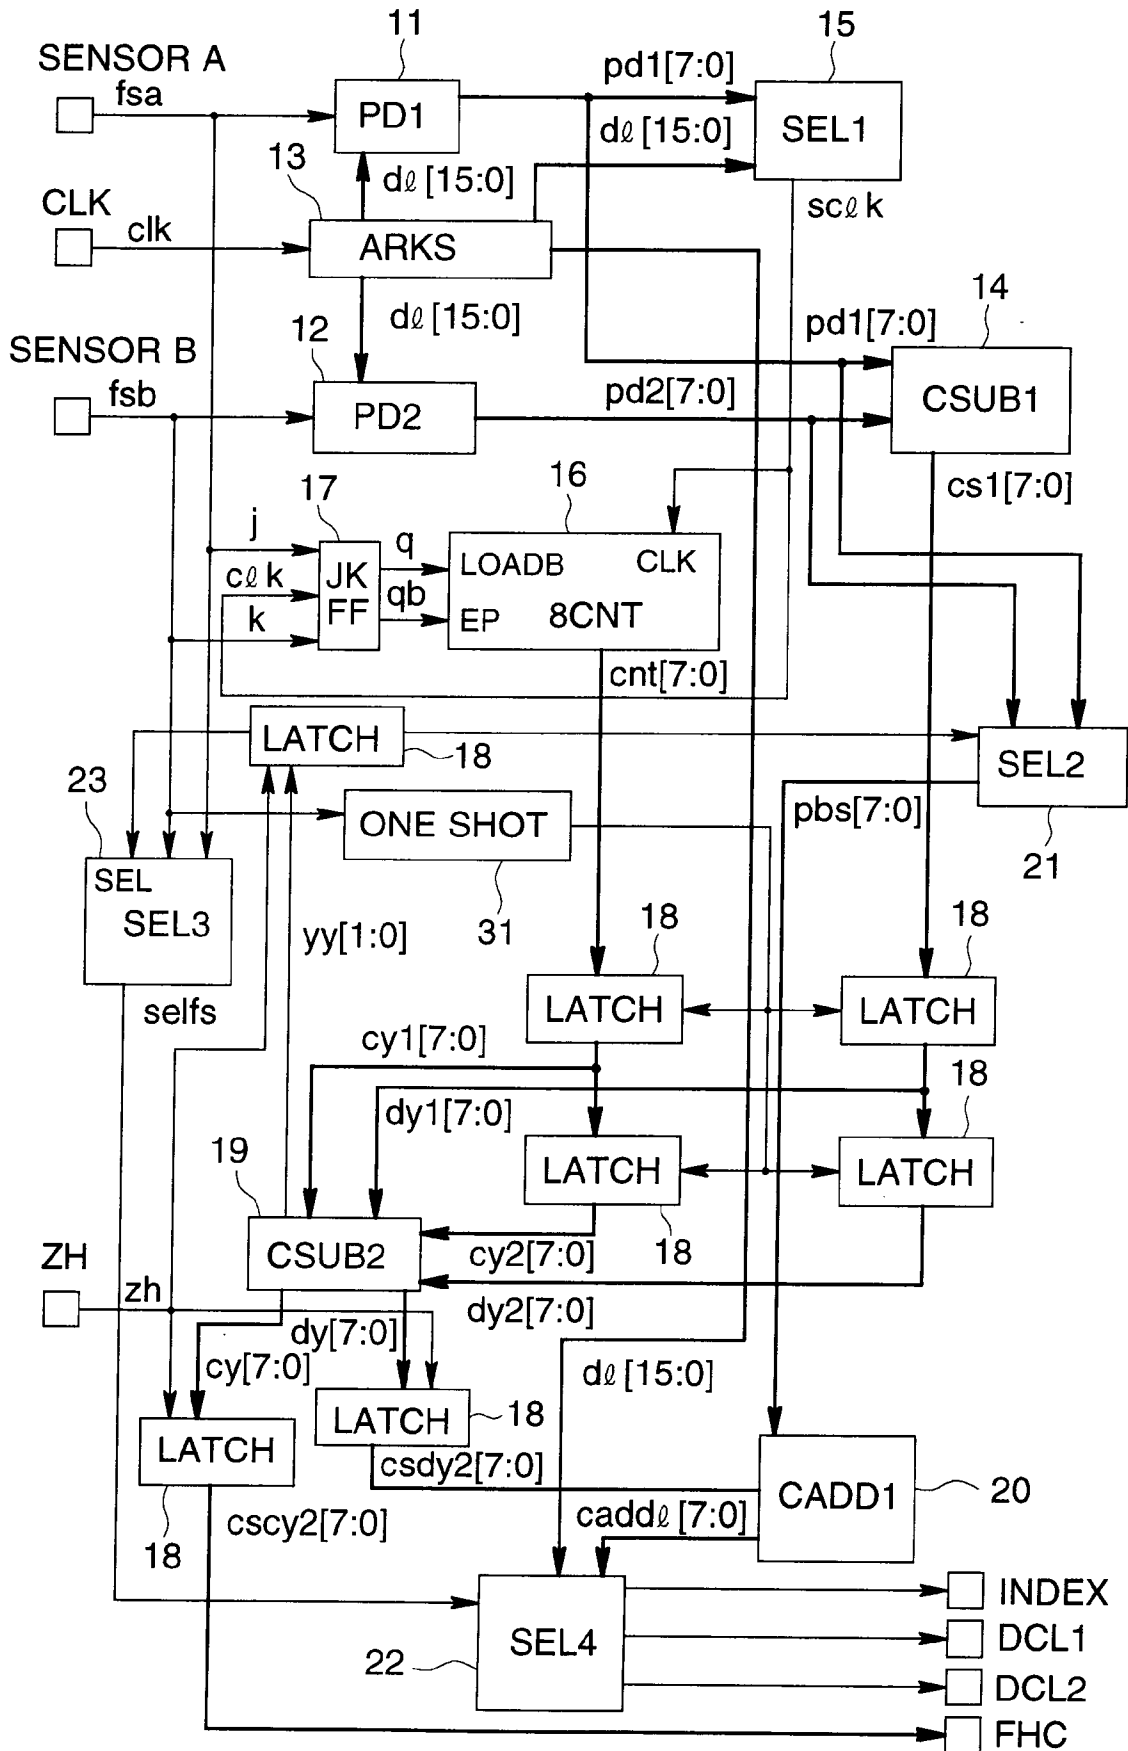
SENSOR A
fsa
11
PD1
15
pd1[7:0]
SEL1
dℓ [15:0]
13
dℓ [15:0]
scℓ k
CLK
clk
ARKS
dℓ [15:0]
14
pd1[7:0]
12
SENSOR B
fsb
PD2
pd2[7:0]
CSUB1
cs1[7:0]
17
16
j
q
LOADB
CLK
cℓ k
JK FF
qb
k
EP
8CNT
cnt[7:0]
LATCH
18
SEL2
23
ONE SHOT
pbs[7:0]
21
SEL
SEL3
yy[1:0]
31
18
18
selfs
LATCH
LATCH
cy1[7:0]
18
dy1[7:0]
19
LATCH
LATCH
18
CSUB2
cy2[7:0]
ZH
zh
dy2[7:0]
dy[7:0]
cy[7:0]
dℓ [15:0]
LATCH
18
LATCH
csdy2[7:0]
CADD1
20
cscy2[7:0]
caddℓ [7:0]
18
INDEX
SEL4
DCL1
22
DCL2
FHC